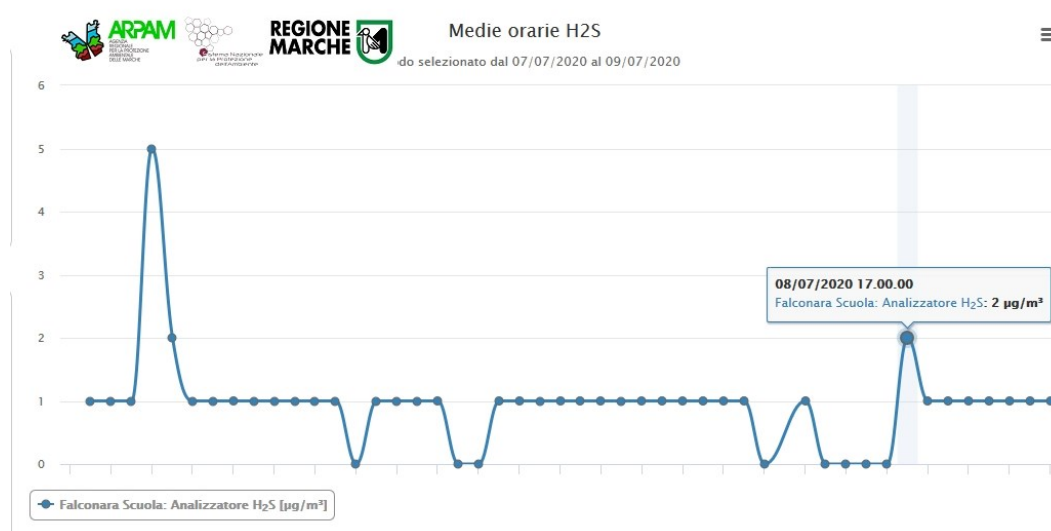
ARPAM
AGENZIA REGIONALE PER LA PROTEZIONE AMBIENTALE DELLE MARCHE
Sistema Nazionale per la Protezione dell'Ambiente
REGIONE MARCHE

Medie orarie H2S
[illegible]do selezionato dal 07/07/2020 al 09/07/2020

6
5
4
3
2
1
0

08/07/2020 17.00.00
Falconara Scuola: Analizzatore $H_2S$: 2 μg/m³

Falconara Scuola: Analizzatore $H_2S$ [μg/m³]